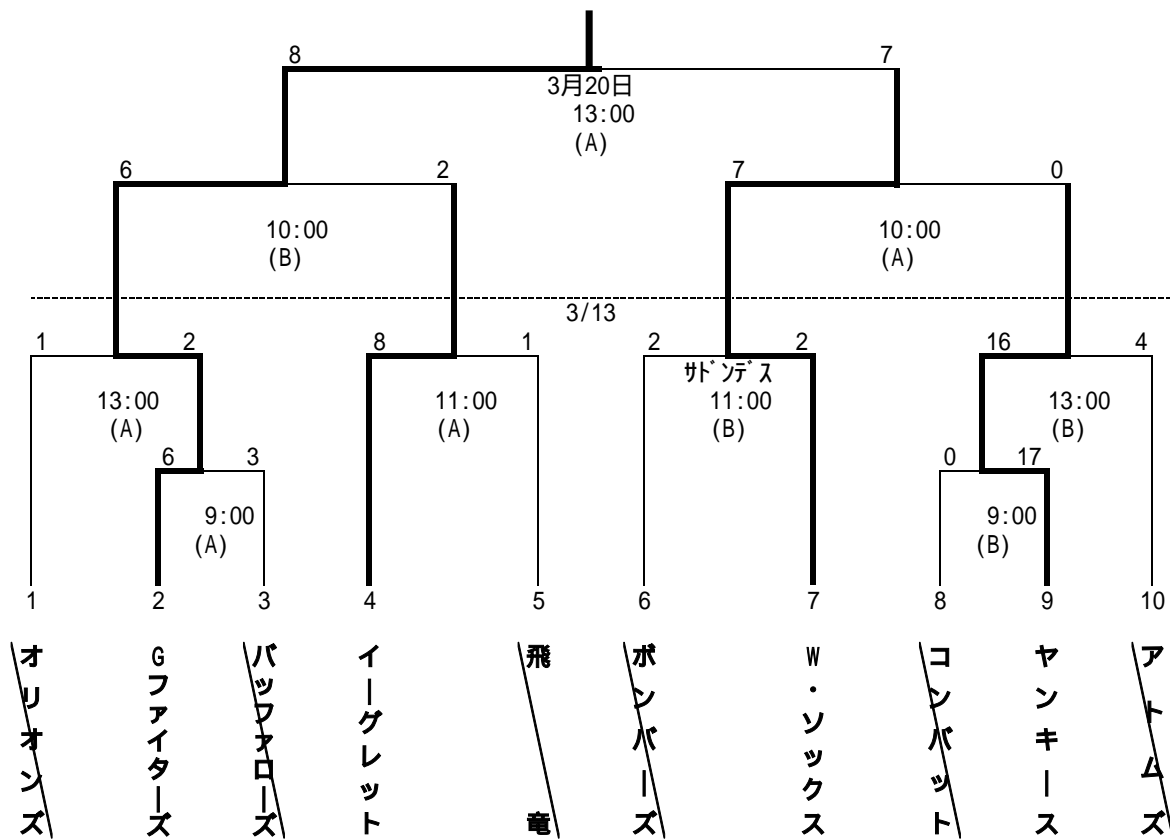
8
7
3月20日
13:00
(A)

6
2
10:00
(B)

7
0
10:00
(A)

3/13

1
2
13:00
(A)
6
3
9:00
(A)

8
1
11:00
(A)

2
2
ｻﾄﾞﾝﾃﾞｽ
11:00
(B)

16
4
13:00
(B)
0
17
9:00
(B)

1
2
3
4
5
6
7
8
9
10

オリオンズ
Gファイターズ
バッファローズ
イーグレット
飛竜
ボンバーズ
W・ソックス
コンバット
ヤンキース
アトムズ